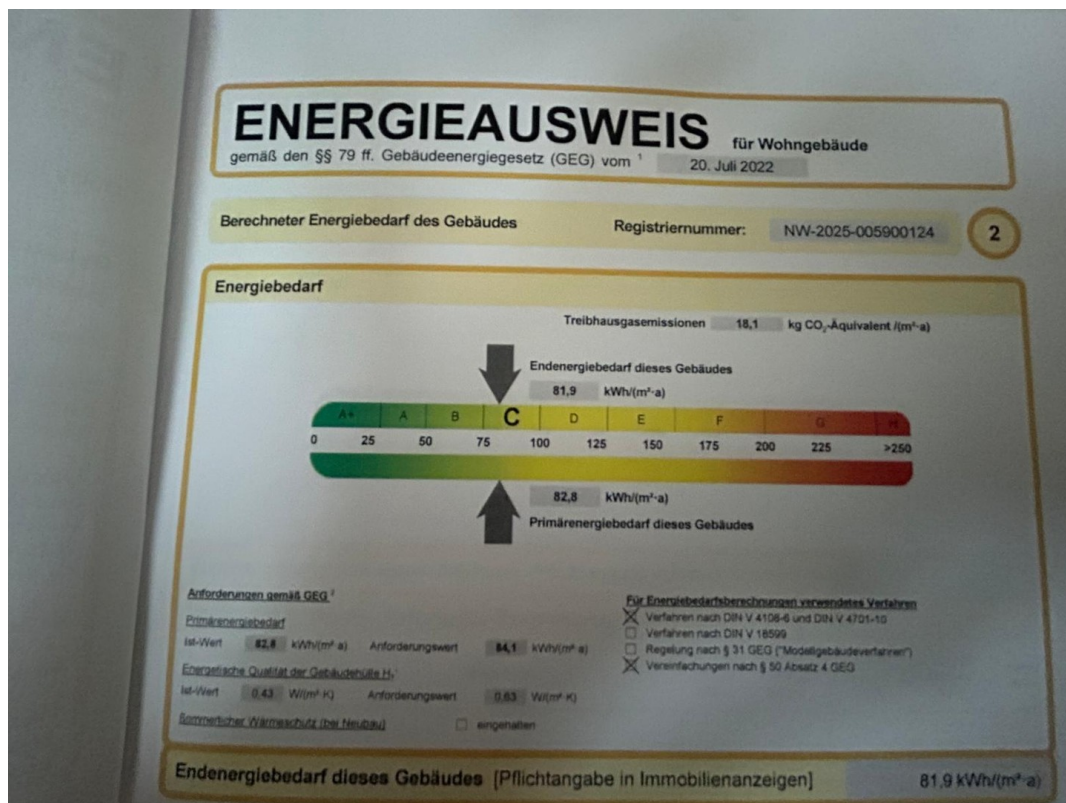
ENERGIEAUSWEIS für Wohngebäude
gemäß den §§ 79 ff. Gebäudeenergiegesetz (GEG) vom ¹ 20. Juli 2022

Berechneter Energiebedarf des Gebäudes Registriernummer: NW-2025-005900124 2

Energiebedarf

Treibhausgasemissionen 18,1 kg $CO_2$-Äquivalent /($m^2$·a)

Endenergiebedarf dieses Gebäudes
81,9 kWh/($m^2$·a)

A+ A B C D E F G H
0 25 50 75 100 125 150 175 200 225 >250

82,8 kWh/($m^2$·a)
Primärenergiebedarf dieses Gebäudes

Anforderungen gemäß GEG ²
Primärenergiebedarf
Ist-Wert 82,8 kWh/($m^2$·a) Anforderungswert 84,1 kWh/($m^2$·a)
Energetische Qualität der Gebäudehülle $H_T'$
Ist-Wert 0,43 W/($m^2$·K) Anforderungswert 0,63 W/($m^2$·K)
Sommerlicher Wärmeschutz (bei Neubau) eingehalten

Für Energiebedarfsberechnungen verwendetes Verfahren
☒ Verfahren nach DIN V 4108-6 und DIN V 4701-10
☐ Verfahren nach DIN V 18599
☐ Regelung nach § 31 GEG ("Modellgebäudeverfahren")
☒ Vereinfachungen nach § 50 Absatz 4 GEG

Endenergiebedarf dieses Gebäudes [Pflichtangabe in Immobilienanzeigen] 81,9 kWh/($m^2$·a)